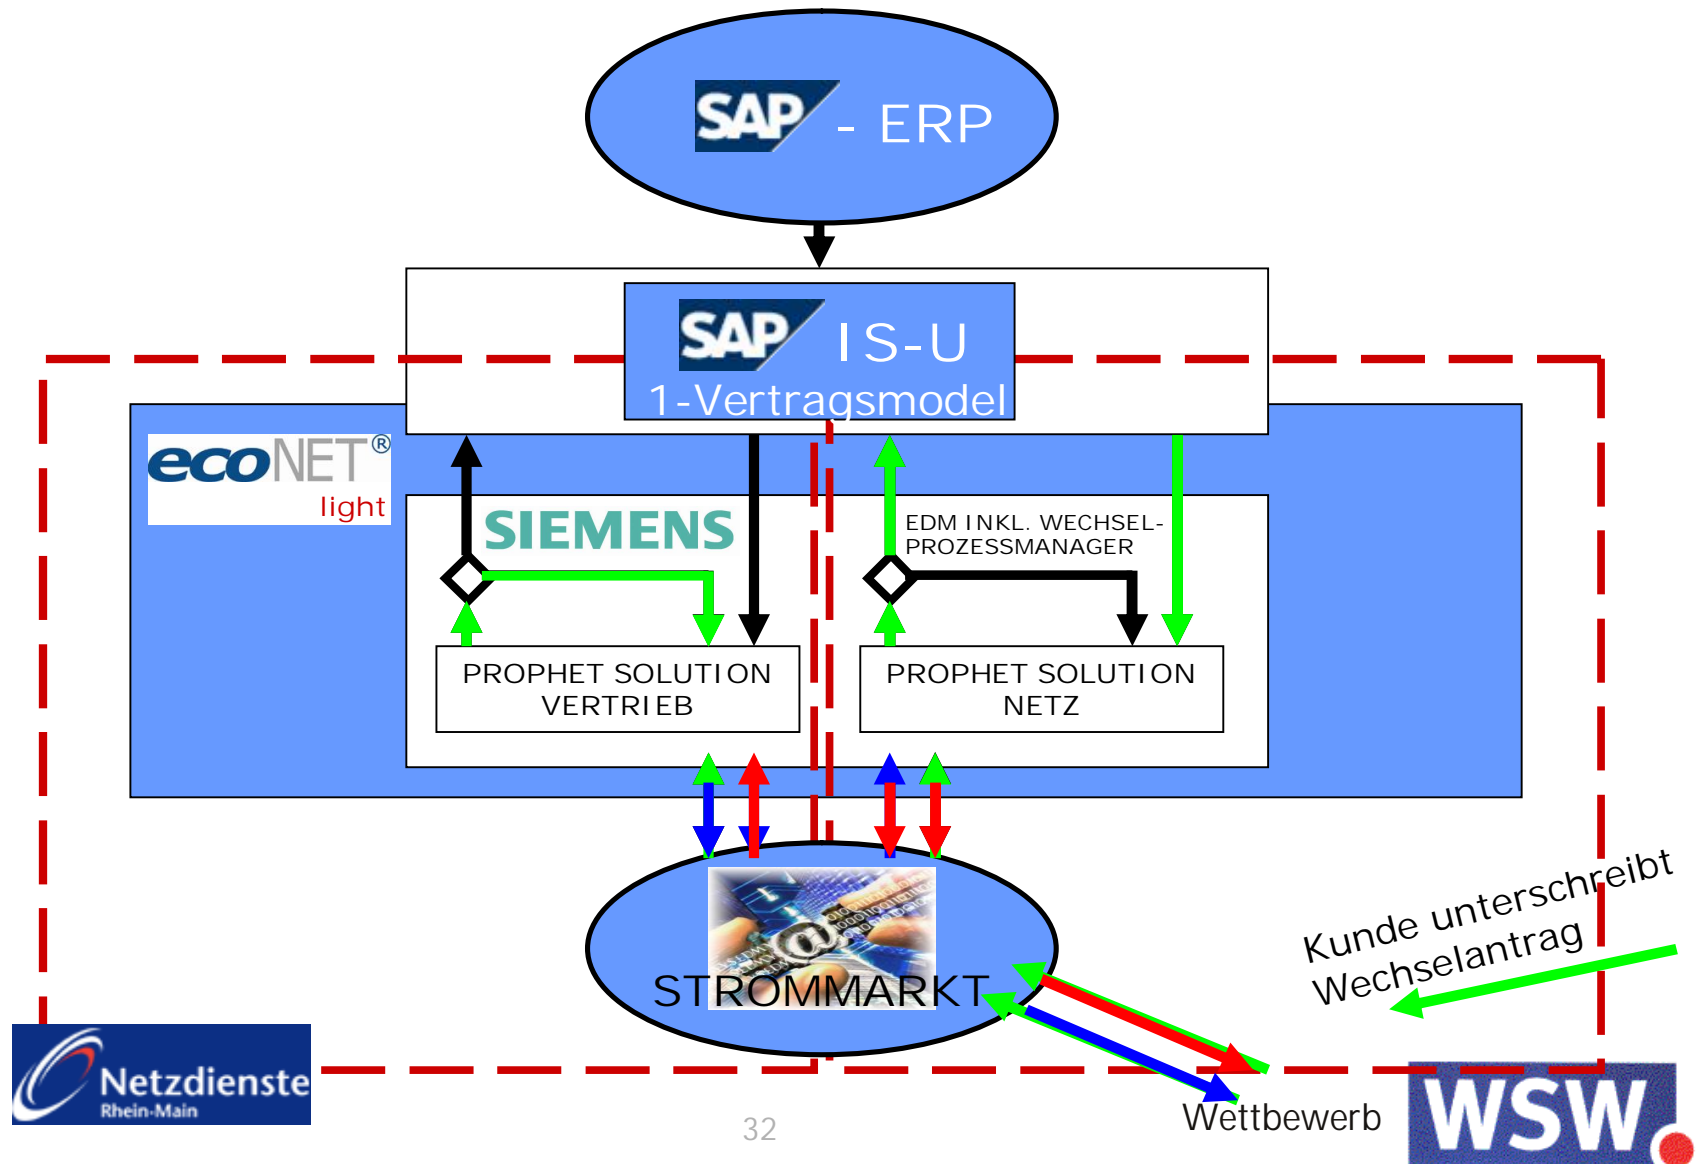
SAP - ERP

SAP IS-U
1-Vertragsmodel

ecoNET®
light

SIEMENS

EDM INKL. WECHSEL-PROZESSMANAGER

PROPHET SOLUTION VERTRIEB

PROPHET SOLUTION NETZ

STROMMARKT

Kunde unterschreibt Wechselantrag

Netzdienste Rhein-Main

Wettbewerb

WSW

32